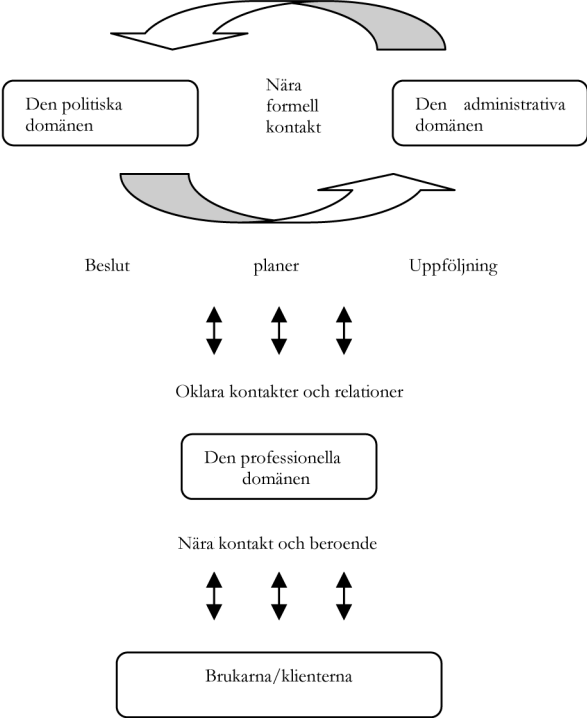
Den politiska domänen

Nära formell kontakt

Den administrativa domänen

Beslut

planer

Uppföljning

Oklara kontakter och relationer

Den professionella domänen

Nära kontakt och beroende

Brukarna/klienterna